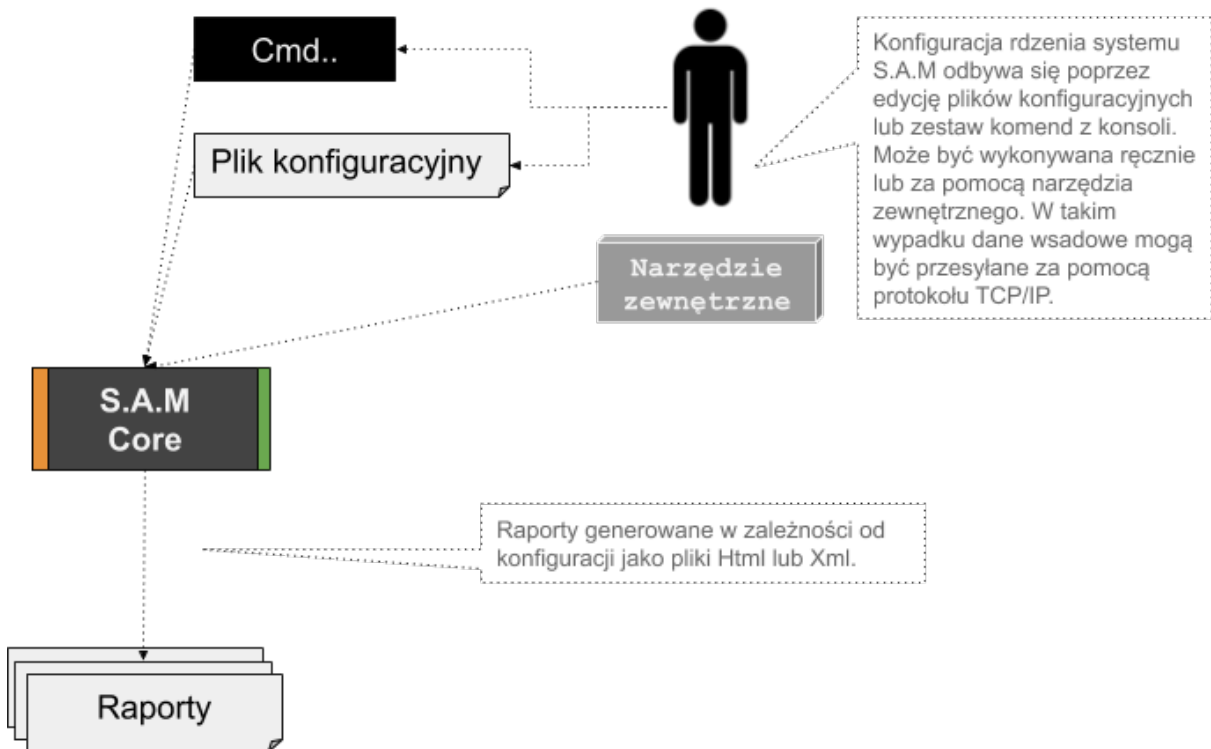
Cmd..

Plik konfiguracyjny

Konfiguracja rdzenia systemu S.A.M odbywa się poprzez edycję plików konfiguracyjnych lub zestaw komend z konsoli. Może być wykonywana ręcznie lub za pomocą narzędzia zewnętrznego. W takim wypadku dane wsadowe mogą być przesyłane za pomocą protokołu TCP/IP.

Narzędzie zewnętrzne

S.A.M Core

Raporty generowane w zależności od konfiguracji jako pliki Html lub Xml.

Raporty